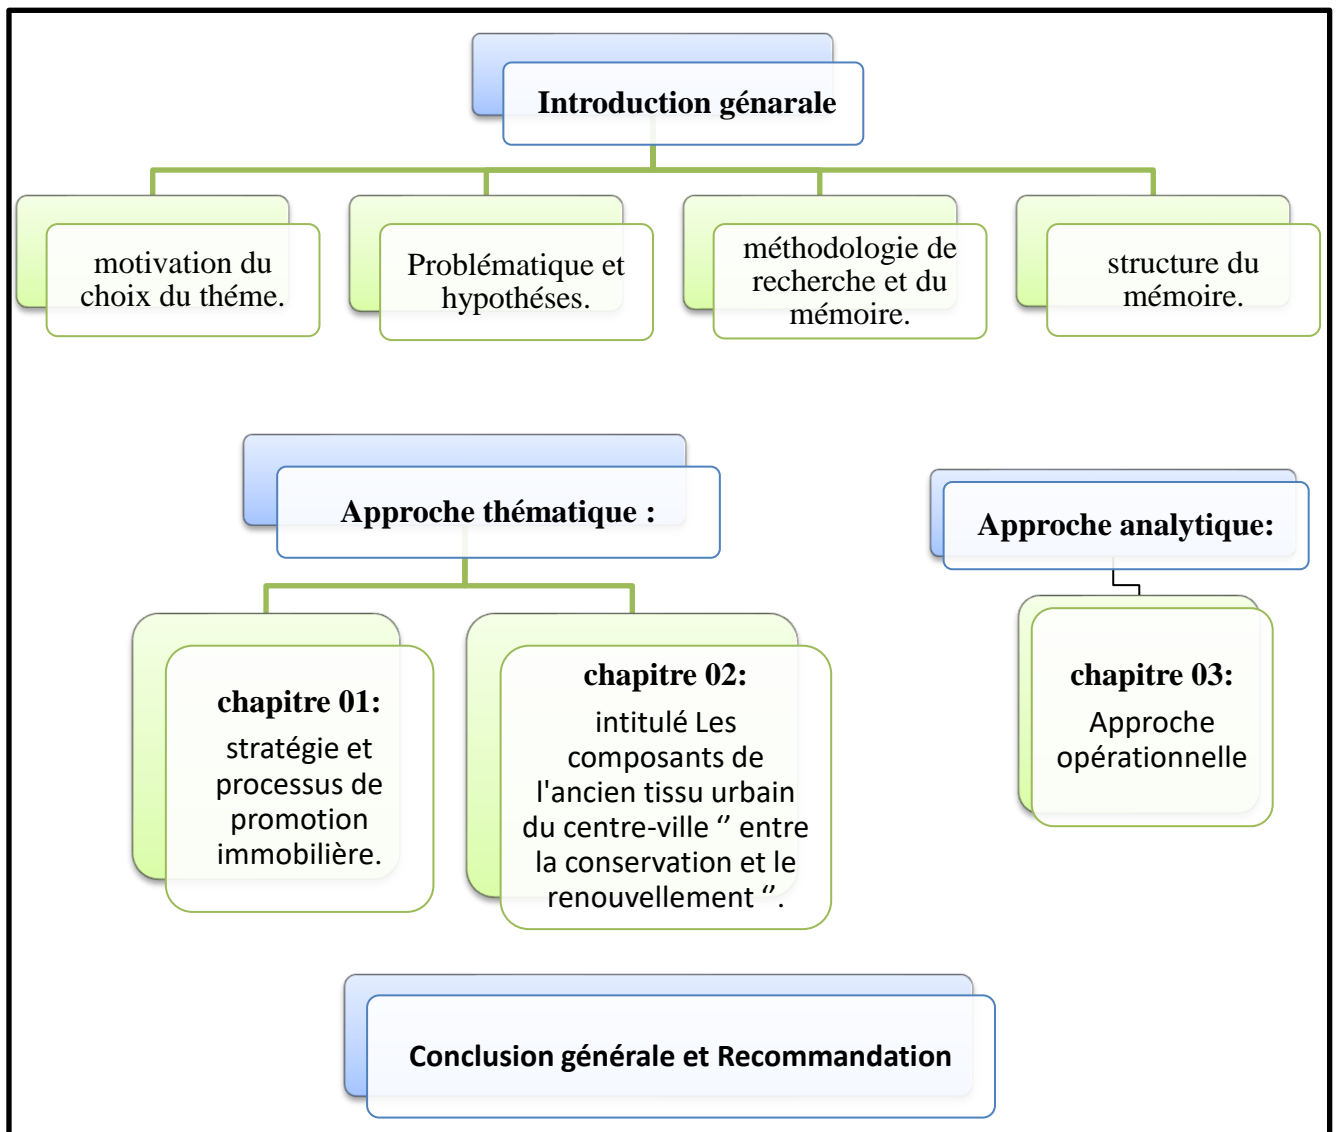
Introduction génarale

motivation du choix du théme.

Problématique et hypothéses.

méthodologie de recherche et du mémoire.

structure du mémoire.

Approche thématique :

Approche analytique:

chapitre 01:
stratégie et processus de promotion immobilière.

chapitre 02:
intitulé Les composants de l'ancien tissu urbain du centre-ville ‘’ entre la conservation et le renouvellement ‘’.

chapitre 03:
Approche opérationnelle

Conclusion générale et Recommandation